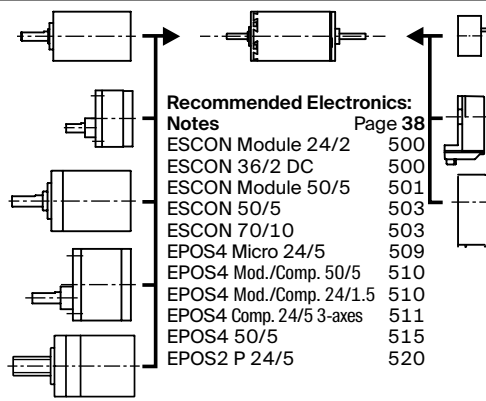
Recommended Electronics:

| Notes | Page 38 |
|---|---|
| ESCON Module 24/2 | 500 |
| ESCON 36/2 DC | 500 |
| ESCON Module 50/5 | 501 |
| ESCON 50/5 | 503 |
| ESCON 70/10 | 503 |
| EPOS4 Micro 24/5 | 509 |
| EPOS4 Mod./Comp. 50/5 | 510 |
| EPOS4 Mod./Comp. 24/1.5 | 510 |
| EPOS4 Comp. 24/5 3-axes | 511 |
| EPOS4 50/5 | 515 |
| EPOS2 P 24/5 | 520 |